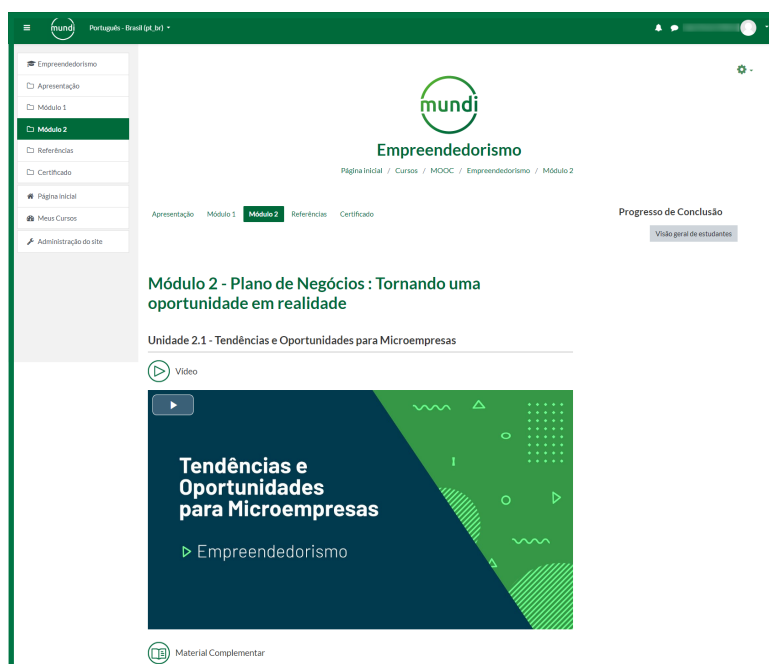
mundi Português - Brasil (pt_br)

Empreendedorismo
Apresentação
Módulo 1
Módulo 2
Referências
Certificado
Página inicial
Meus Cursos
Administração do site

mundi
Empreendedorismo
Página inicial / Cursos / MOOC / Empreendedorismo / Módulo 2

Apresentação Módulo 1 Módulo 2 Referências Certificado

Progresso de Conclusão
Visão geral de estudantes

Módulo 2 - Plano de Negócios : Tornando uma oportunidade em realidade

Unidade 2.1 - Tendências e Oportunidades para Microempresas

Video

Tendências e Oportunidades para Microempresas
Empreendedorismo

Material Complementar